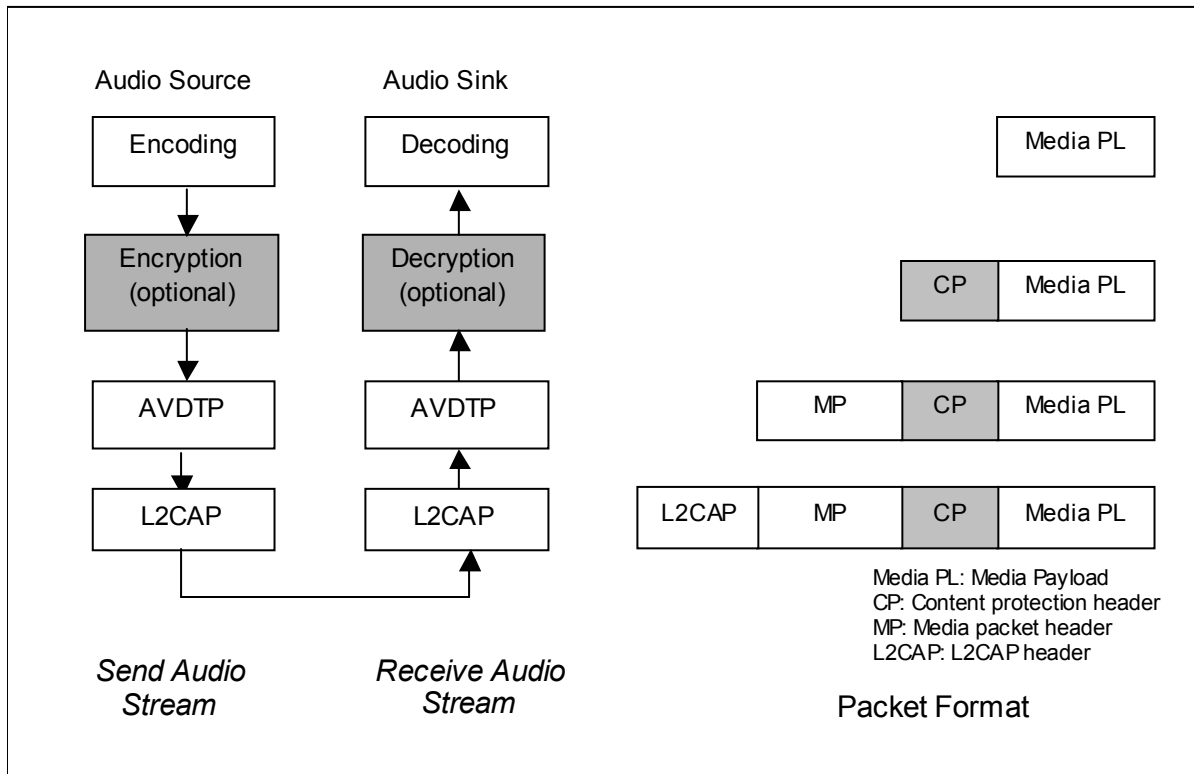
Audio Source

Encoding

Encryption (optional)

AVDTP

L2CAP

Audio Sink

Decoding

Decryption (optional)

AVDTP

L2CAP

Send Audio Stream

Receive Audio Stream

Media PL

| CP | Media PL |
|---|---|

| MP | CP | Media PL |
|---|---|---|

| L2CAP | MP | CP | Media PL |
|---|---|---|---|

Media PL: Media Payload
CP: Content protection header
MP: Media packet header
L2CAP: L2CAP header

Packet Format